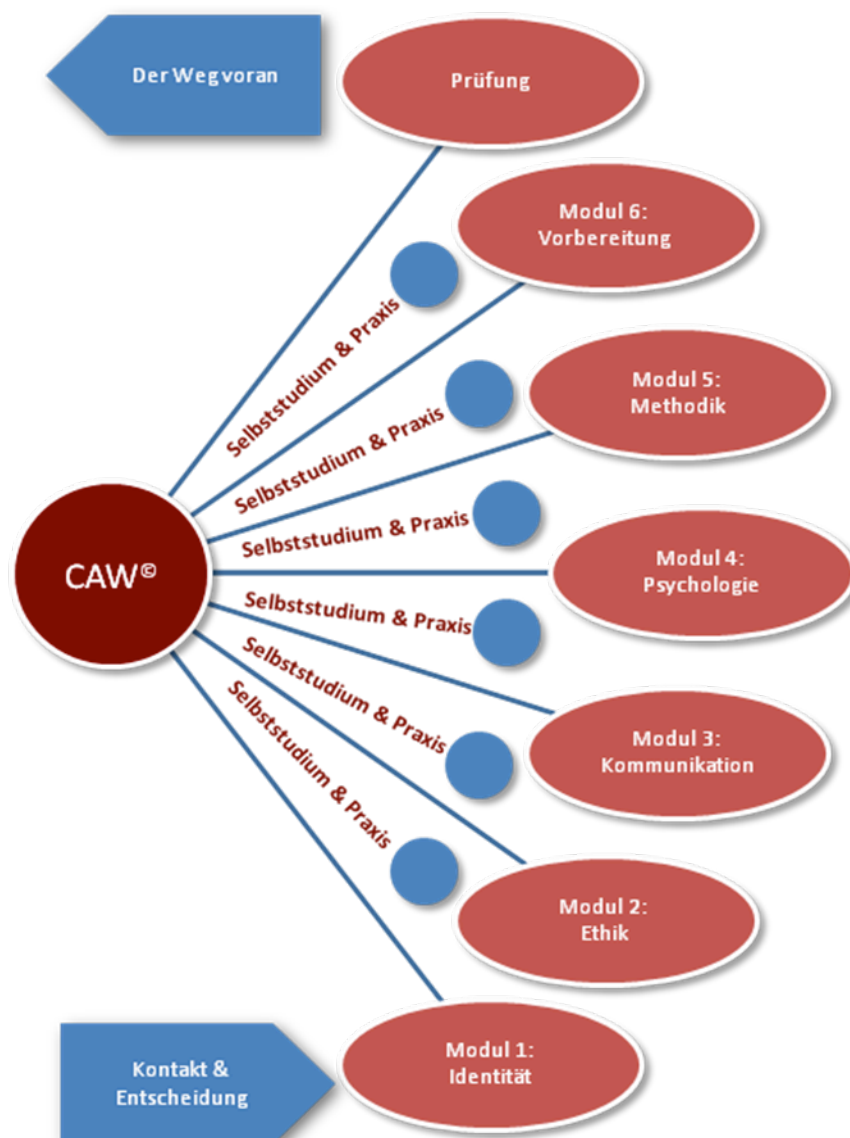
Der Weg voran

Prüfung

Modul 6: Vorbereitung

Selbststudium & Praxis

Modul 5: Methodik

Selbststudium & Praxis

Selbststudium & Praxis

Modul 4: Psychologie

CAW©

Selbststudium & Praxis

Selbststudium & Praxis

Selbststudium & Praxis

Modul 3: Kommunikation

Modul 2: Ethik

Kontakt & Entscheidung

Modul 1: Identität